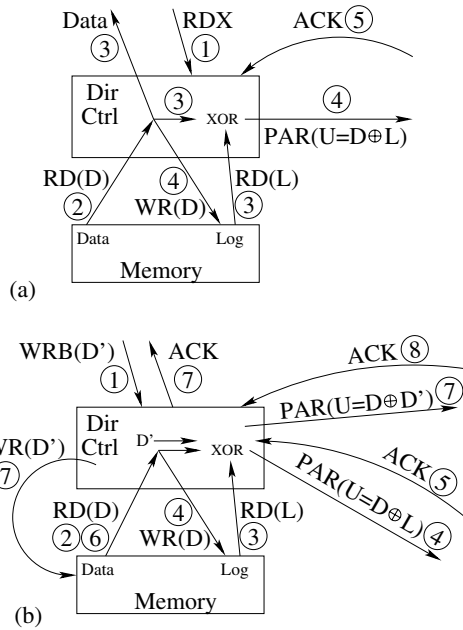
Data ③ RDX ① ACK ⑤

Dir Ctrl ③ XOR ④ PAR(U=D⊕L)

RD(D) ② ④ WR(D) RD(L) ③

Data Log

Memory

(a)

WRB(D') ① ACK ⑦ ACK ⑧

Dir Ctrl D' XOR PAR(U=D⊕D') ⑦

ACK ⑤

WR(D') ⑦

RD(D) ② ⑥ ④ WR(D) RD(L) ③ PAR(U=D⊕L) ④

Data Log

Memory

(b)